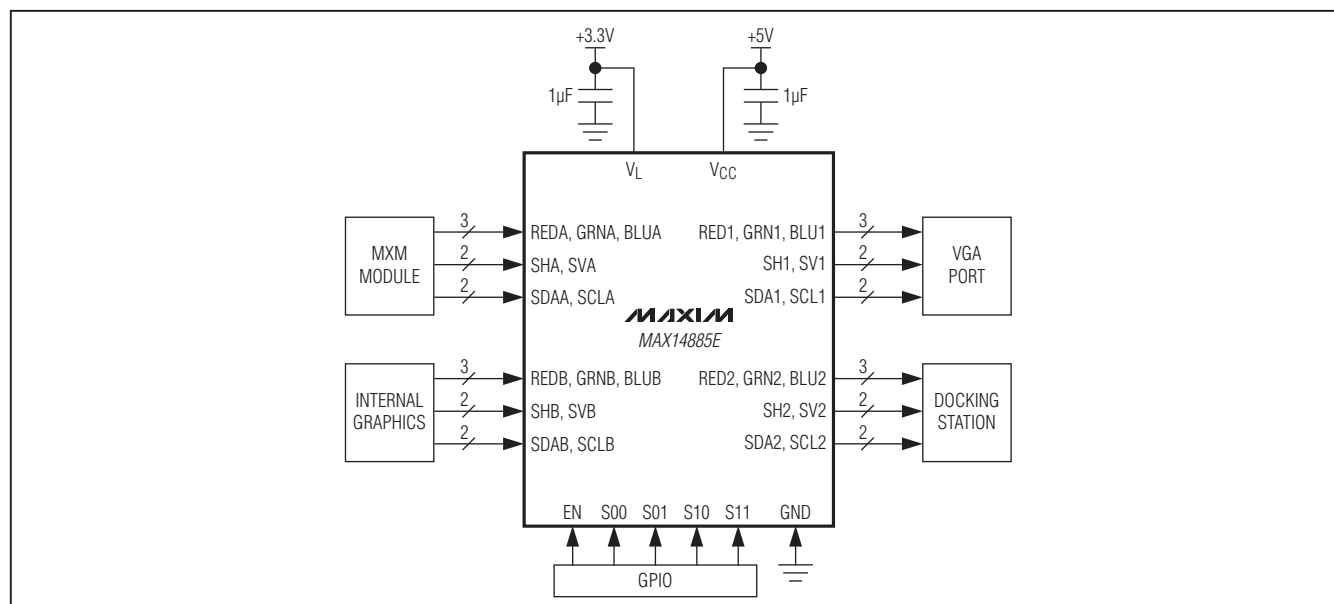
+3.3V

1µF

+5V

1µF

$V_L$

$V_{CC}$

MXM MODULE

3

2

2

REDA, GRNA, BLUA

SHA, SVA

SDAA, SCLA

RED1, GRN1, BLU1

SH1, SV1

SDA1, SCL1

3

2

2

VGA PORT

MAXIM

MAX14885E

INTERNAL GRAPHICS

3

2

2

REDB, GRNB, BLUB

SHB, SVB

SDAB, SCLB

RED2, GRN2, BLU2

SH2, SV2

SDA2, SCL2

3

2

2

DOCKING STATION

EN S00 S01 S10 S11 GND

GPIO